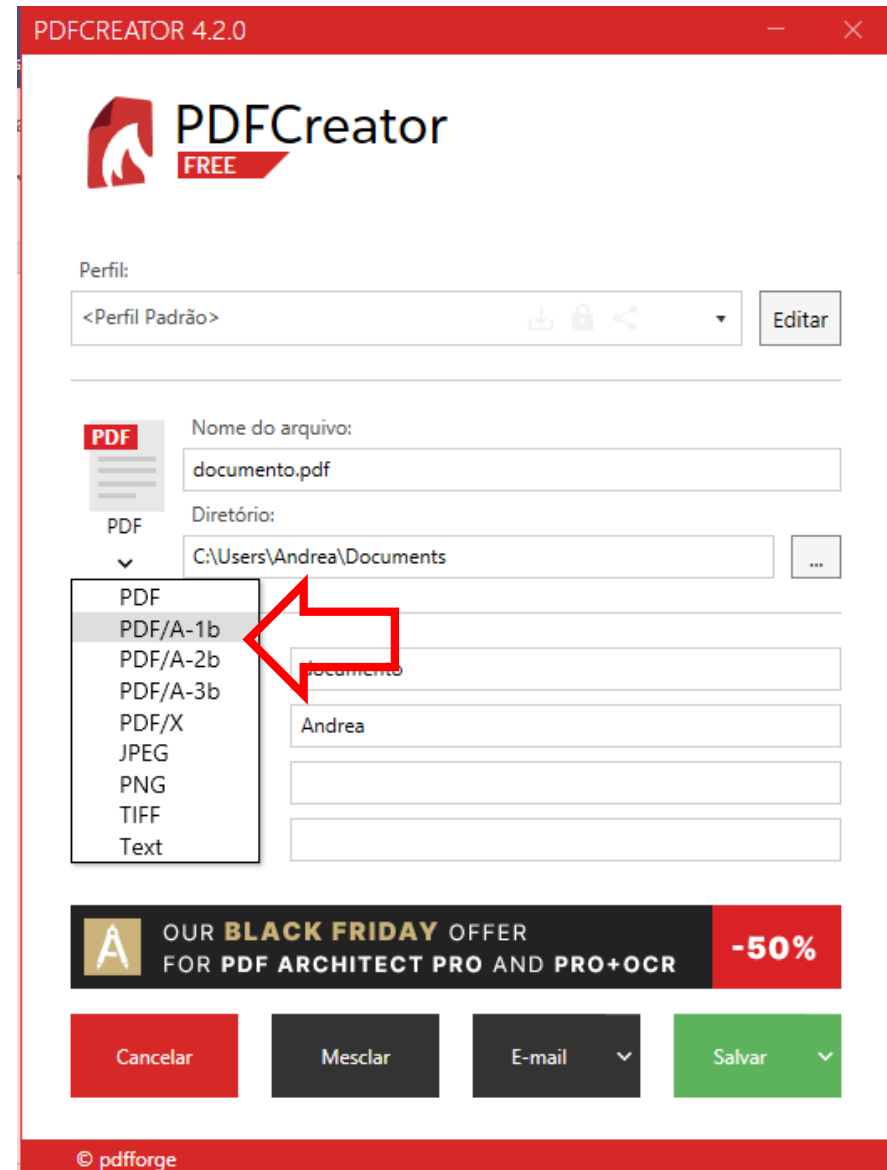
PDFCREATOR 4.2.0

PDFCreator
FREE

Perfil:
<Perfil Padrão>
Editar

PDF
PDF
Nome do arquivo:
documento.pdf
Diretório:
C:\Users\Andrea\Documents
...

PDF
PDF/A-1b
PDF/A-2b
PDF/A-3b
PDF/X
JPEG
PNG
TIFF
Text

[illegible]ocumento
Andrea

OUR BLACK FRIDAY OFFER
FOR PDF ARCHITECT PRO AND PRO+OCR
-50%

Cancelar
Mesclar
E-mail
Salvar

© pdfforge